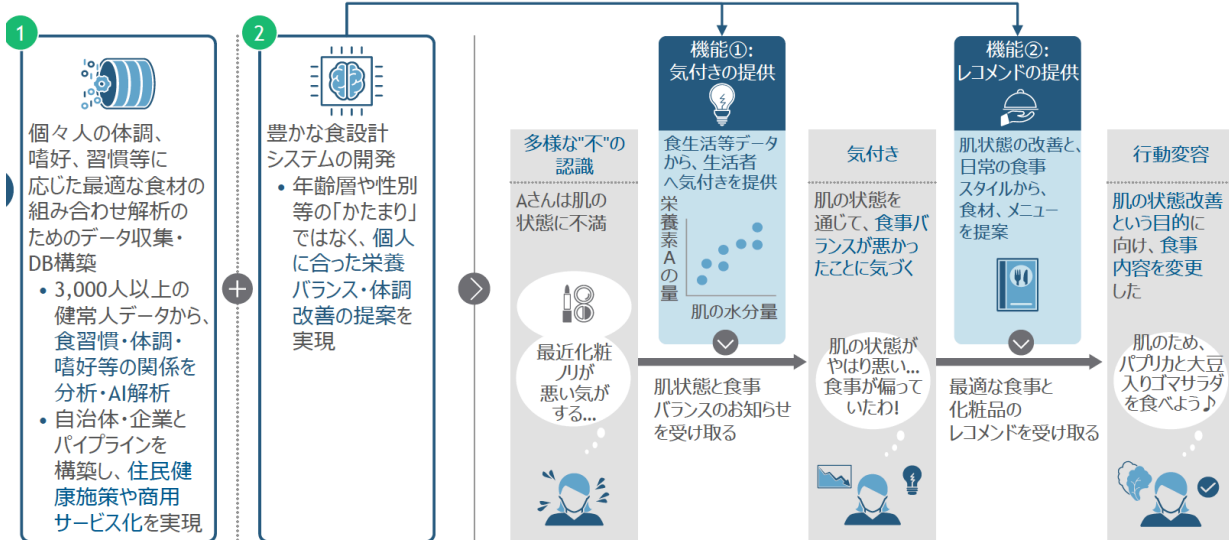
1

個々人の体調、嗜好、習慣等に応じた最適な食材の組み合わせ解析のためのデータ収集・DB構築

• 3,000人以上の健常人データから、食習慣・体調・嗜好等の関係を分析・AI解析
• 自治体・企業とパイプラインを構築し、住民健康施策や商用サービス化を実現

2

豊かな食設計システムの開発

• 年齢層や性別等の「かたまり」ではなく、個人に合った栄養バランス・体調改善の提案を実現

多様な"不"の認識

Aさんは肌の状態に不満

最近化粧ノリが悪い気がする...

機能①:気付きの提供

食生活等データから、生活者へ気付きを提供

栄養素Aの量

肌の水分量

肌状態と食事バランスのお知らせを受け取る

気付き

肌の状態を通じて、食事バランスが悪かったことに気づく

肌の状態がやはり悪い... 食事が偏っていたわ!

機能②:レコメンドの提供

肌状態の改善と、日常の食事スタイルから、食材、メニューを提案

最適な食事と化粧品のレコメンドを受け取る

行動変容

肌の状態改善という目的に向け、食事内容を変更した

肌のため、パプリカと大豆入りゴマサラダを食べよう♪